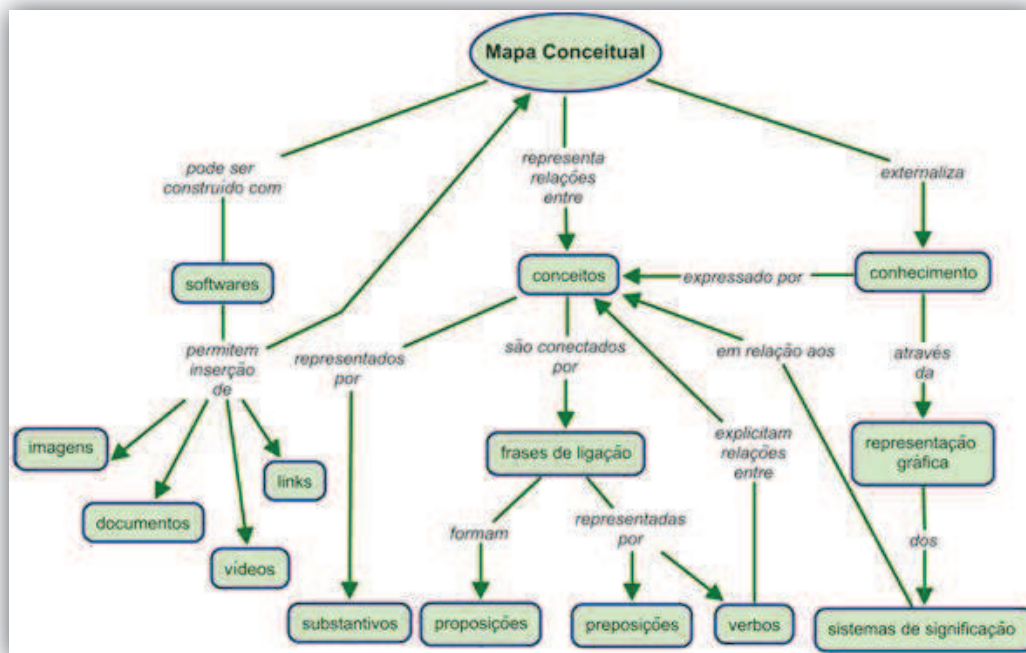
Mapa Conceitual

pode ser construído com

representa relações entre

externaliza

softwares

conceitos

expressado por

conhecimento

permitem inserção de

representados por

são conectados por

em relação aos

através da

imagens

links

documentos

vídeos

frases de ligação

explicitam relações entre

representação gráfica

formam

representadas por

dos

substantivos

proposições

preposições

verbos

sistemas de significação